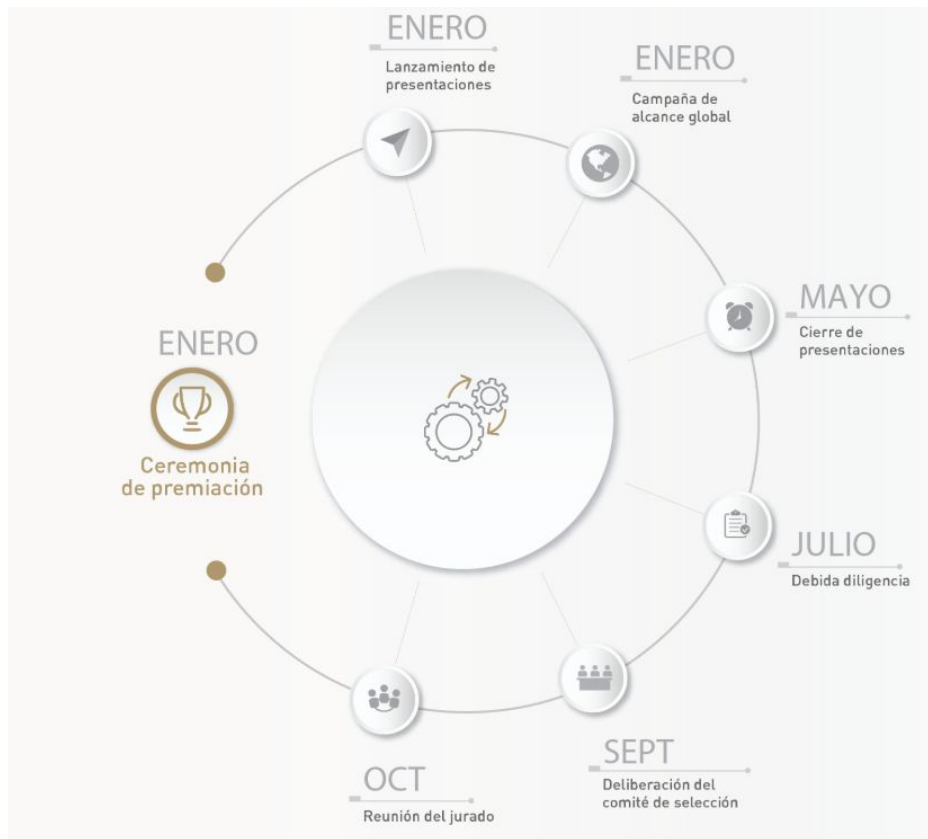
ENERO
Lanzamiento de presentaciones

ENERO
Campaña de alcance global

MAYO
Cierre de presentaciones

JULIO
Debida diligencia

SEPT
Deliberación del comité de selección

OCT
Reunión del jurado

ENERO
Ceremonia de premiación